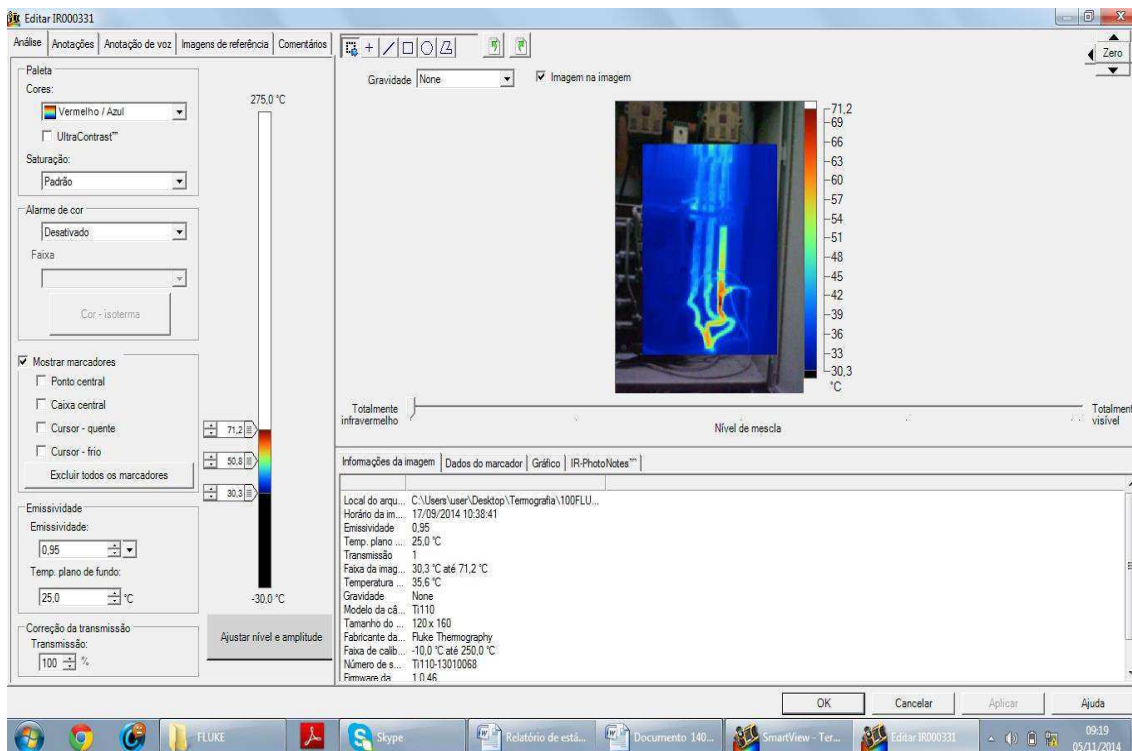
Editar IR000331

Análise | Anotações | Anotação de voz | Imagens de referência | Comentários

Paleta
Cores:
Vermelho / Azul
UltraContrast™
Saturação:
Padrão

Alarme de cor
Desativado
Faixa
Cor - isoterma

Mostrar marcadores
Ponto central
Caixa central
Cursor - quente
Cursor - frio
Excluir todos os marcadores

Emissividade
Emissividade:
0,95
Temp. plano de fundo:
25,0 °C

Correção da transmissão
Transmissão:
100 %

275,0 °C
71,2
50,8
30,3
-30,0 °C
Ajustar nível e amplitude

Gravidade None
Imagem na imagem

Zero

71,2
69
66
63
60
57
54
51
48
45
42
39
36
33
30,3
°C

Totalmente infravermelho
Nível de mescla
Totalment visível

Informações da imagem | Dados do marcador | Gráfico | IR-PhotoNotes™

Local do arqu... C:\Users\user\Desktop\Termografia\100FLU...
Horário da im... 17/09/2014 10:38:41
Emissividade 0,95
Temp. plano ... 25,0 °C
Transmissão 1
Faixa da imag... 30,3 °C até 71,2 °C
Temperatura ... 35,6 °C
Gravidade None
Modelo da câ... Ti110
Tamanho do ... 120 x 160
Fabricante da... Fluke Thermography
Faixa de calib... -10,0 °C até 250,0 °C
Número de s... Ti110-13010068
Firmware da 1.0.46

OK | Cancelar | Aplicar | Ajuda

FLUKE | Skype | Relatório de está... | Documento 140... | SmartView - Ter... | Editar IR000331 | 09:19 05/11/2014